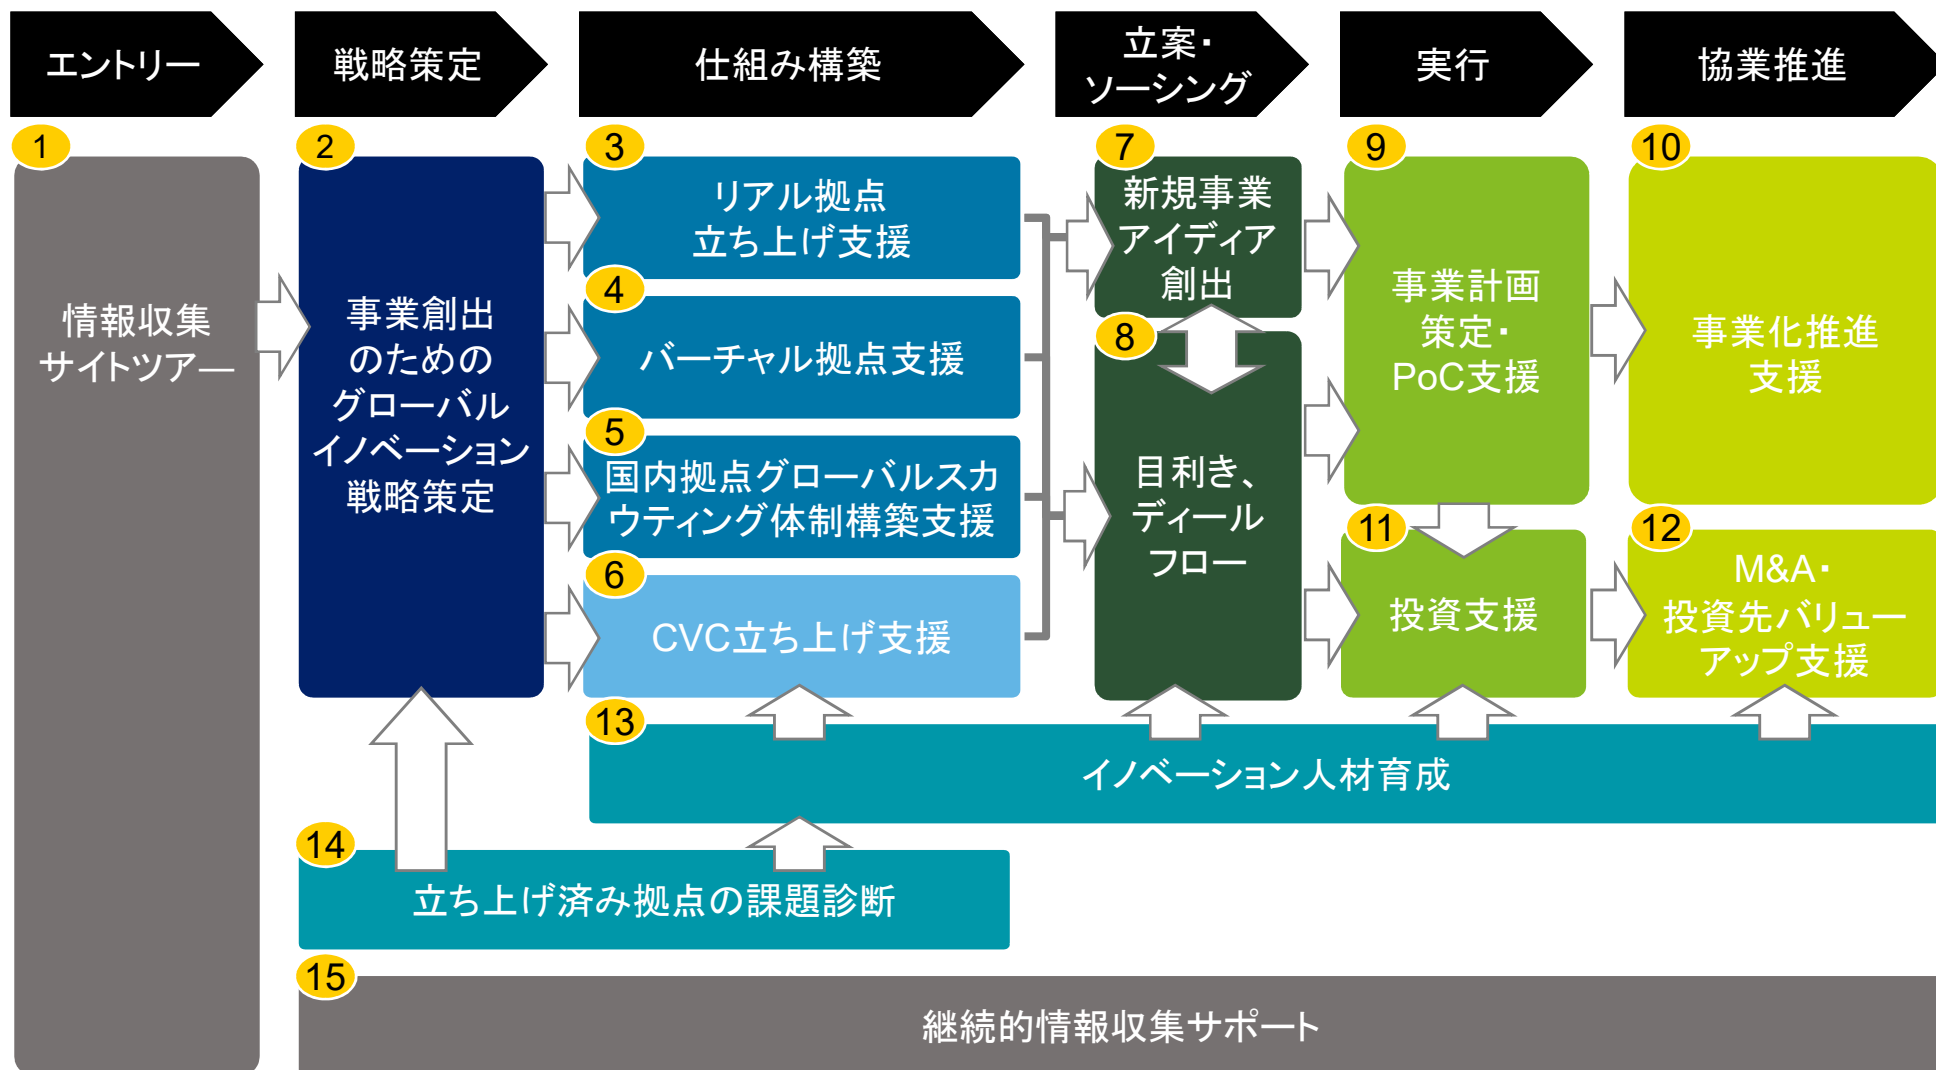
エントリー

戦略策定

仕組み構築

立案・ソーシング

実行

協業推進

1
情報収集サイトツアー

2
事業創出のためのグローバルイノベーション戦略策定

3
リアル拠点立ち上げ支援

4
バーチャル拠点支援

5
国内拠点グローバルスカウティング体制構築支援

6
CVC立ち上げ支援

7
新規事業アイディア創出

8
目利き、ディールフロー

9
事業計画策定・PoC支援

10
事業化推進支援

11
投資支援

12
M&A・投資先バリューアップ支援

13
イノベーション人材育成

14
立ち上げ済み拠点の課題診断

15
継続的情報収集サポート